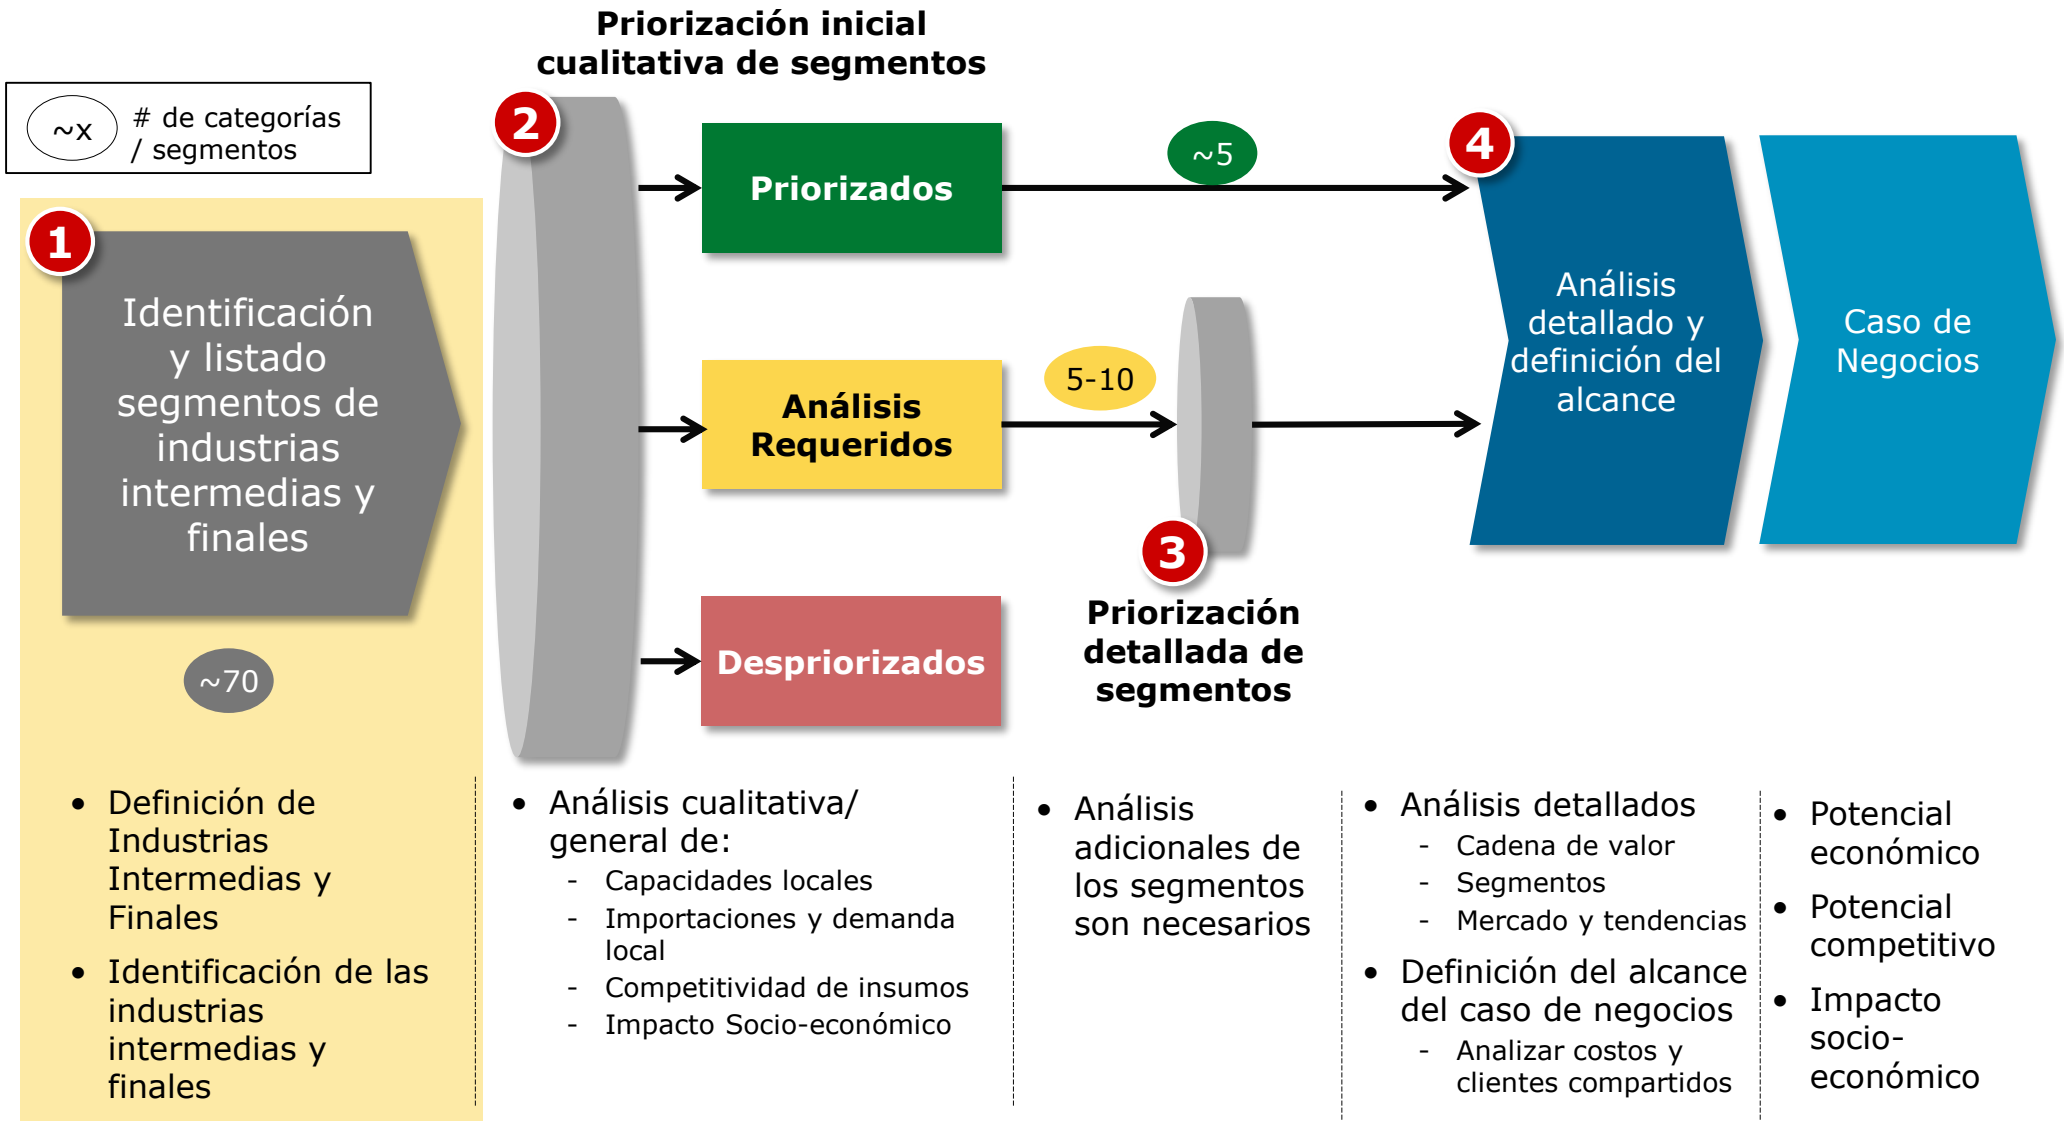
~x # de categorías / segmentos

Priorización inicial cualitativa de segmentos

1

Identificación y listado segmentos de industrias intermedias y finales

~70

2

Priorizados

~5

Análisis Requeridos

5-10

Despriorizados

3

Priorización detallada de segmentos

4

Análisis detallado y definición del alcance

Caso de Negocios

- Definición de Industrias Intermedias y Finales
- Identificación de las industrias intermedias y finales

- Análisis cualitativa/ general de:
  - Capacidades locales
  - Importaciones y demanda local
  - Competitividad de insumos
  - Impacto Socio-económico

- Análisis adicionales de los segmentos son necesarios

- Análisis detallados
  - Cadena de valor
  - Segmentos
  - Mercado y tendencias
- Definición del alcance del caso de negocios
  - Analizar costos y clientes compartidos

- Potencial económico
- Potencial competitivo
- Impacto socio-económico